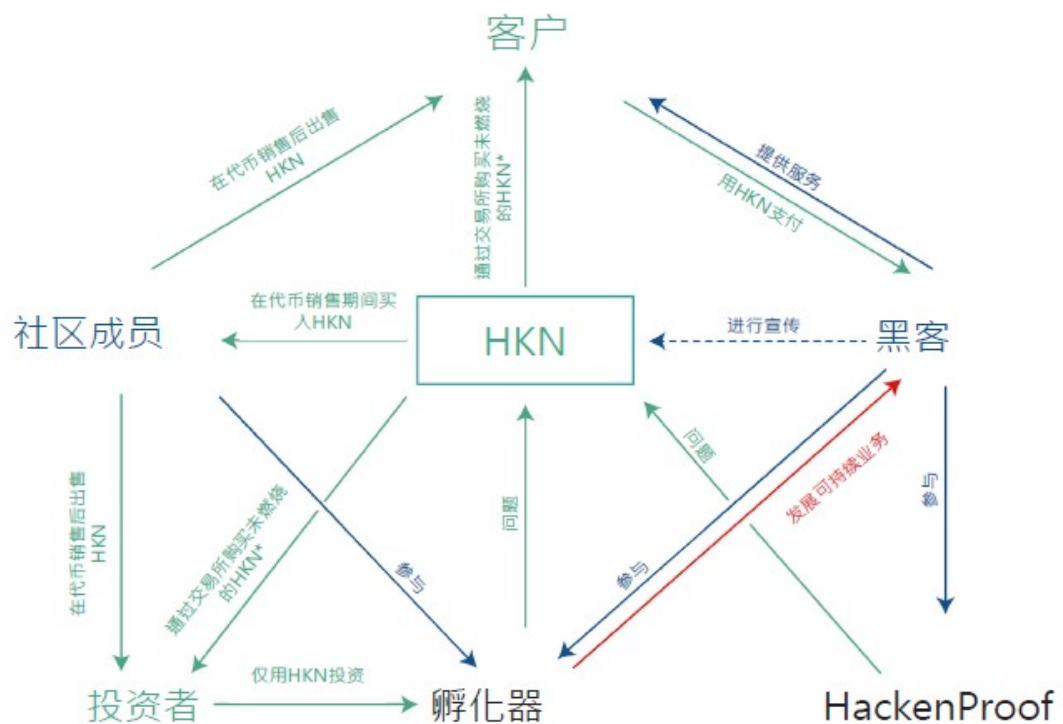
客户

在代币销售后出售 HKN

通过交易所购买未燃烧的HKN*

提供服务

用HKN支付

社区成员

在代币销售期间买入HKN

HKN

进行宣传

黑客

在代币销售后出售 HKN

通过交易所购买未燃烧的HKN*

参与

问题

问题

参与

发展可持续业务

参与

仅用HKN投资

投资者

孵化器

HackenProof